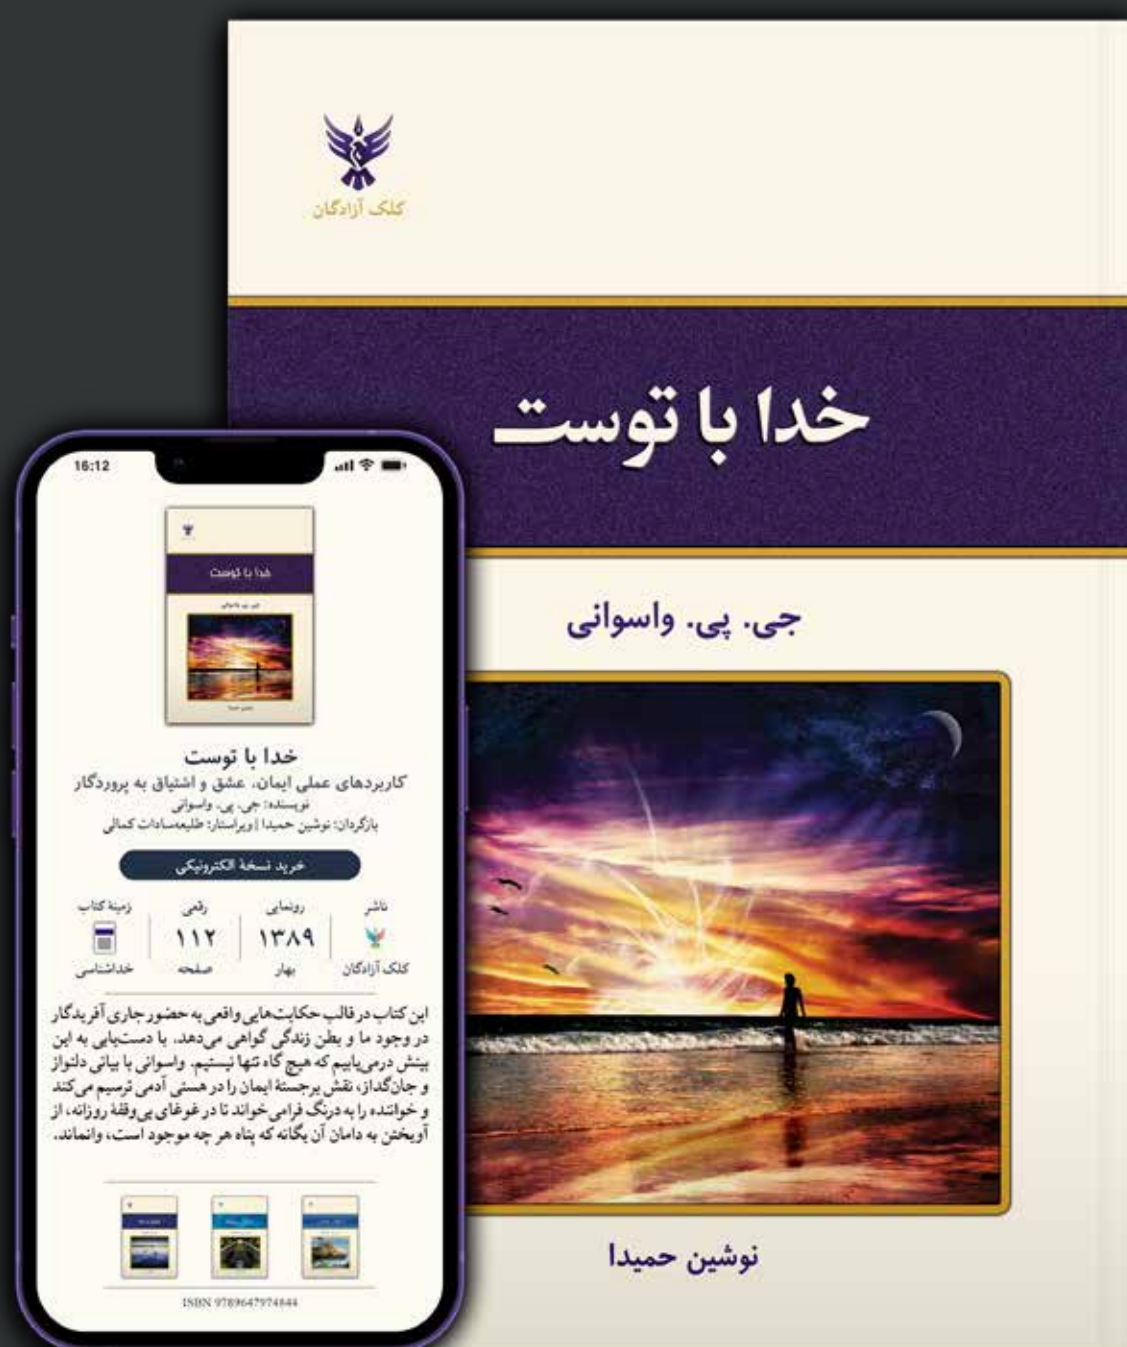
کلک آزادگان

خدا با توست

جی. پی. واسوانی

نوشین حمیدا

16:12

خدا با توست

جی. پی. واسوانی

نوشین حمیدا

خدا با توست
کاربردهای عملی ایمان، عشق و اشتیاق به پروردگار
نویسنده: جی. پی. واسوانی
بازگردان: نوشین حمیدا | ویراستار: طلیعه‌سادات کمالی

خرید نسخهٔ الکترونیکی

| ناشر | رونمایی | رقعی | زمینهٔ کتاب |
|---|---|---|---|
| | ۱۳۸۹ | ۱۱۲ | |
| کلک آزادگان | بهار | صفحه | خداشناسی |

این کتاب در قالب حکایت‌هایی واقعی به حضور جاری آفریدگار در وجود ما و بطن زندگی گواهی می‌دهد. با دست‌یابی به این بینش درمی‌یابیم که هیچ گاه تنها نیستیم. واسوانی با بیانی دلنواز و جان‌گداز، نقش برجستهٔ ایمان را در هستی آدمی ترسیم می‌کند و خواننده را به درنگ فرامی‌خواند تا در غوغای پی‌وقفهٔ روزانه، از آویختن به دامان آن یگانه که پناه هر چه موجود است، وانماند.

ISBN 9789647974844